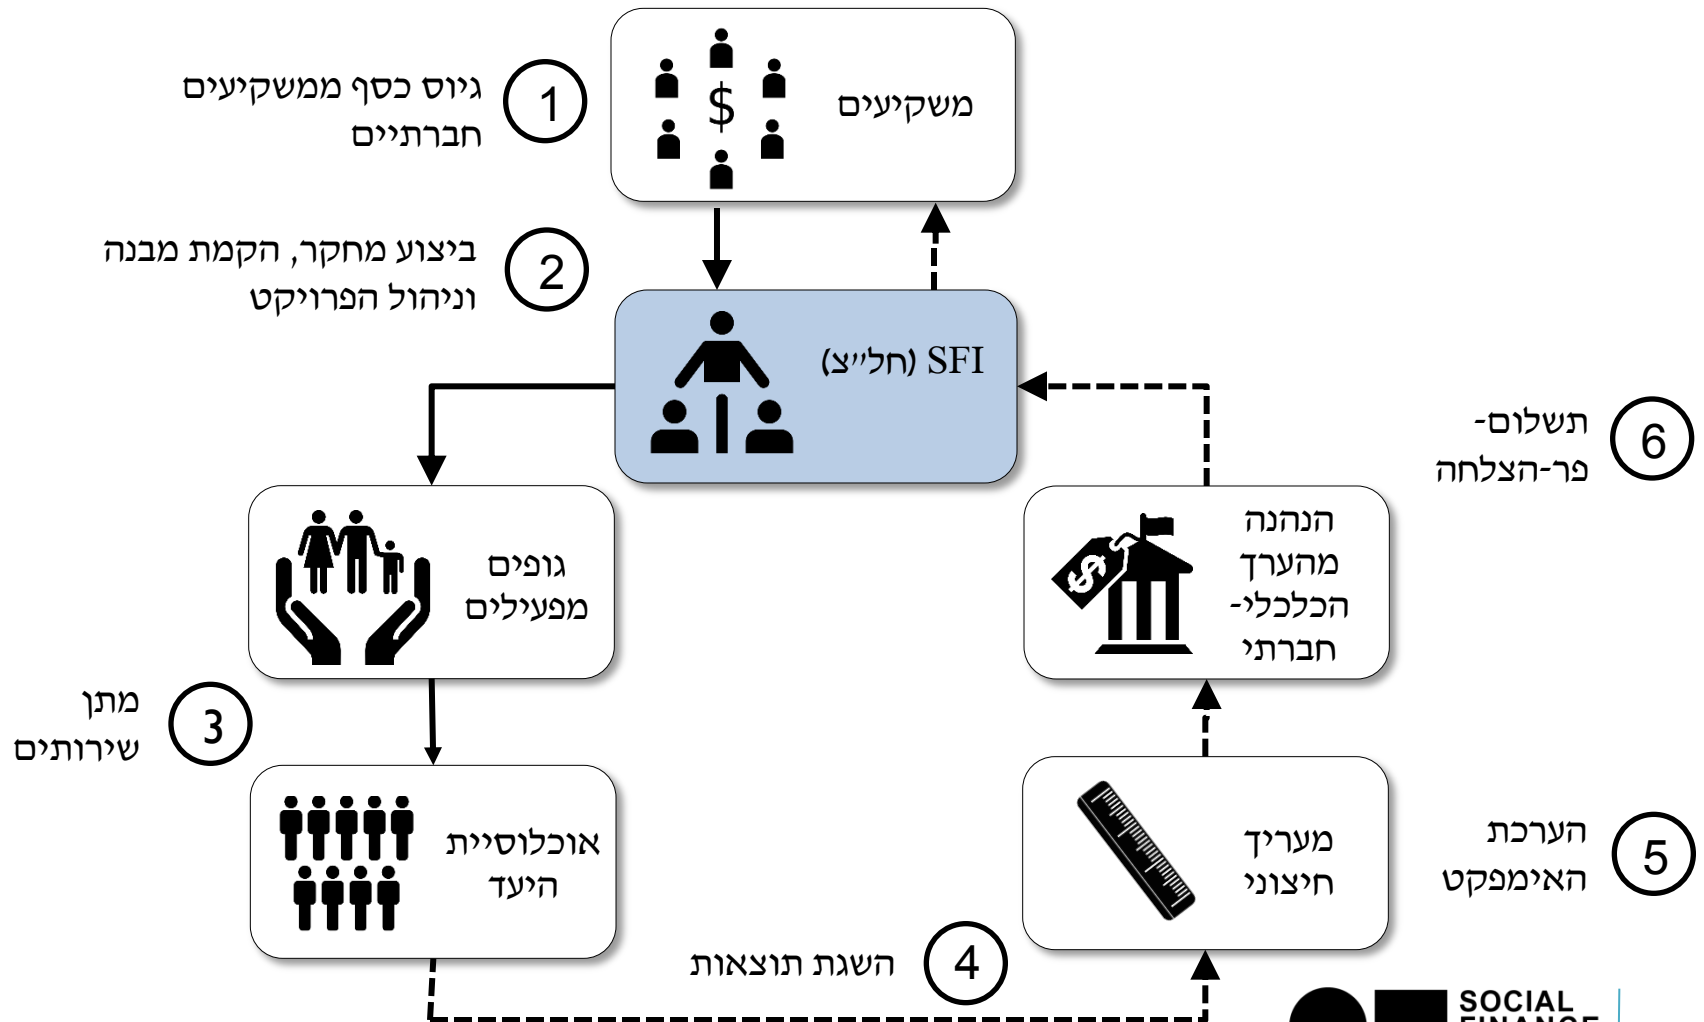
1
גיוס כסף ממשקיעים חברתיים

משקיעים
$

2
ביצוע מחקר, הקמת מבנה וניהול הפרויקט

SFI (חל״צ)

6
תשלום-פר-הצלחה

גופים מפעילים

הנהנה מהערך הכלכלי-חברתי

3
מתן שירותים

אוכלוסיית היעד

מעריך חיצוני

5
הערכת האימפקט

4
השגת תוצאות

SOCIAL FINANCE